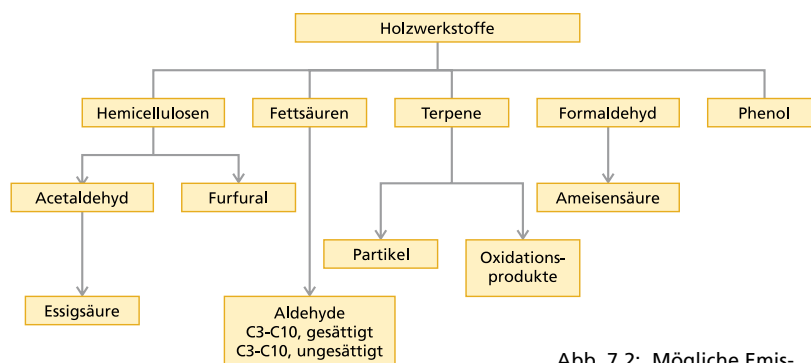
Holzwerkstoffe

Hemicellulosen

Fettsäuren

Terpene

Formaldehyd

Phenol

Acetaldehyd

Furfural

Ameisensäure

Partikel

Oxidationsprodukte

Essigsäure

Aldehyde
C3-C10, gesättigt
C3-C10, ungesättigt

Abb. 7.2: Mögliche Emis-